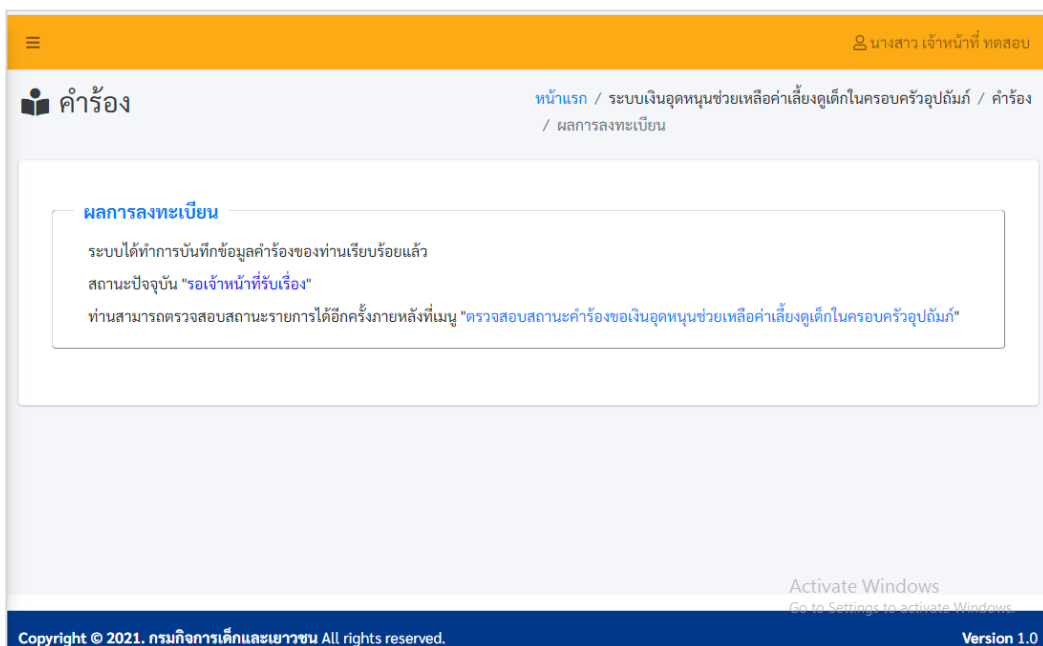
≡

นางสาว เจ้าหน้าที่ ทดสอบ

คำร้อง

หน้าแรก / ระบบเงินอุดหนุนช่วยเหลือค่าเลี้ยงดูเด็กในครอบครัวอุปถัมภ์ / คำร้อง / ผลการลงทะเบียน

ผลการลงทะเบียน

ระบบได้ทำการบันทึกข้อมูลคำร้องของท่านเรียบร้อยแล้ว

สถานะปัจจุบัน "รอเจ้าหน้าที่รับเรื่อง"

ท่านสามารถตรวจสอบสถานะรายการได้อีกครั้งภายหลังที่เมนู "ตรวจสอบสถานะคำร้องขอเงินอุดหนุนช่วยเหลือค่าเลี้ยงดูเด็กในครอบครัวอุปถัมภ์"

Activate Windows
Go to Settings to activate Windows.

Copyright © 2021. กรมกิจการเด็กและเยาวชน All rights reserved.

Version 1.0